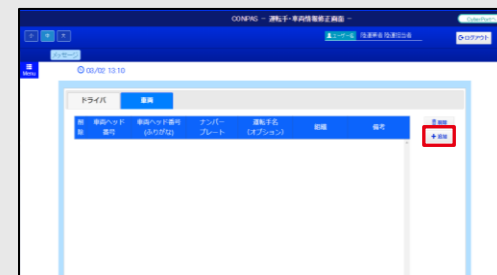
CONPAS － 運転手・車両情報修正画面 －

ColorPlus

小 中 大

ユーザー名 陸運事業 陸運担当者

ログアウト

メッセージ

Menu

03/02 13:10

ドライバ

車両

削除

No.

車両ヘッド番号

車両ヘッド番号(ふりがな)

ナンバープレート

運転手名(オプション)

組織

備考

削除

＋追加